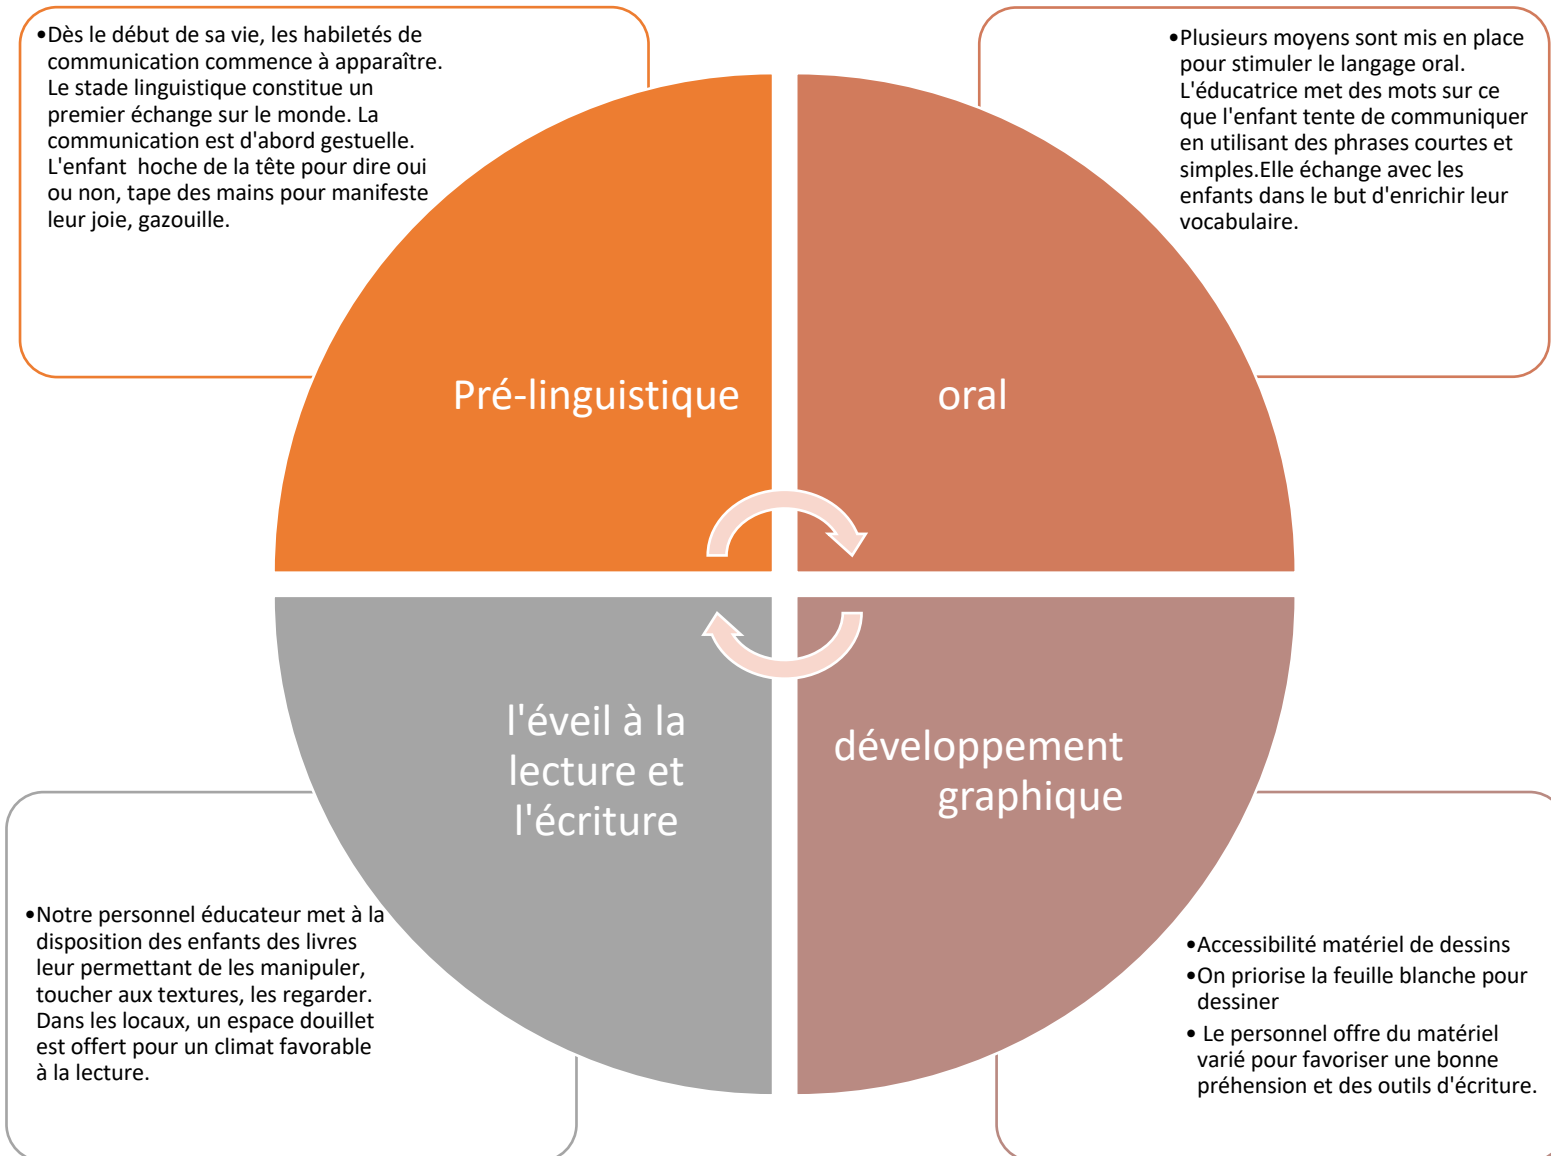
•Dès le début de sa vie, les habiletés de communication commence à apparaître. Le stade linguistique constitue un premier échange sur le monde. La communication est d'abord gestuelle. L'enfant hoche de la tête pour dire oui ou non, tape des mains pour manifeste leur joie, gazouille.

•Plusieurs moyens sont mis en place pour stimuler le langage oral. L'éducatrice met des mots sur ce que l'enfant tente de communiquer en utilisant des phrases courtes et simples.Elle échange avec les enfants dans le but d'enrichir leur vocabulaire.

Pré-linguistique

oral

l'éveil à la lecture et l'écriture

développement graphique

•Notre personnel éducateur met à la disposition des enfants des livres leur permettant de les manipuler, toucher aux textures, les regarder. Dans les locaux, un espace douillet est offert pour un climat favorable à la lecture.

•Accessibilité matériel de dessins
•On priorise la feuille blanche pour dessiner
• Le personnel offre du matériel varié pour favoriser une bonne préhension et des outils d'écriture.